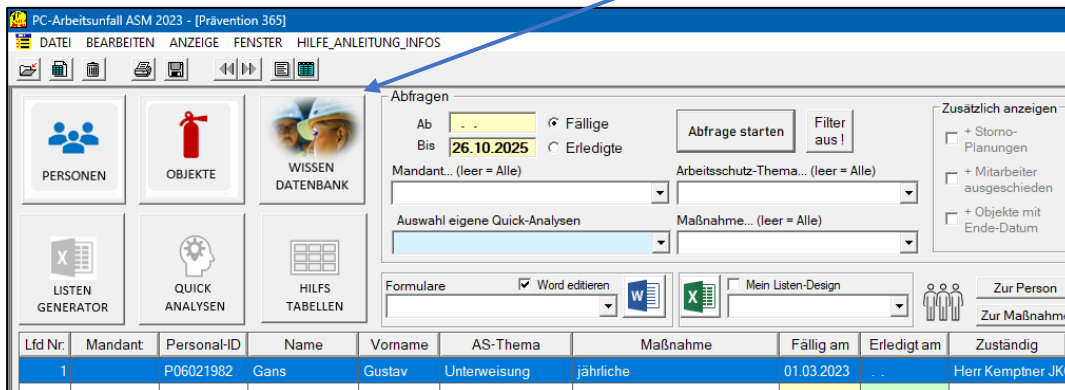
PC-Arbeitsunfall ASM 2023 - [Prävention 365]
DATEI BEARBEITEN ANZEIGE FENSTER HILFE_ANLEITUNG_INFOS

PERSONEN
OBJEKTE
WISSEN DATENBANK
LISTEN GENERATOR
QUICK ANALYSEN
HILFS TABELLEN

Abfragen
Ab . .
Bis 26.10.2025
Fällige
Erledigte
Abfrage starten
Filter aus !
Mandant... (leer = Alle)
Arbeitsschutz-Thema... (leer = Alle)
Auswahl eigene Quick-Analysen
Maßnahme... (leer = Alle)

Zusätzlich anzeigen
+ Storno-Planungen
+ Mitarbeiter ausgeschieden
+ Objekte mit Ende-Datum

Formulare
Word editieren
Mein Listen-Design
Zur Person
Zur Maßnahme

| Lfd Nr. | Mandant | Personal-ID | Name | Vorname | AS-Thema | Maßnahme | Fällig am | Erledigt am | Zuständig |
|---|---|---|---|---|---|---|---|---|---|
| 1 | | P06021982 | Gans | Gustav | Unterweisung | jährliche | 01.03.2023 | . . | Herr Kemptner JK |